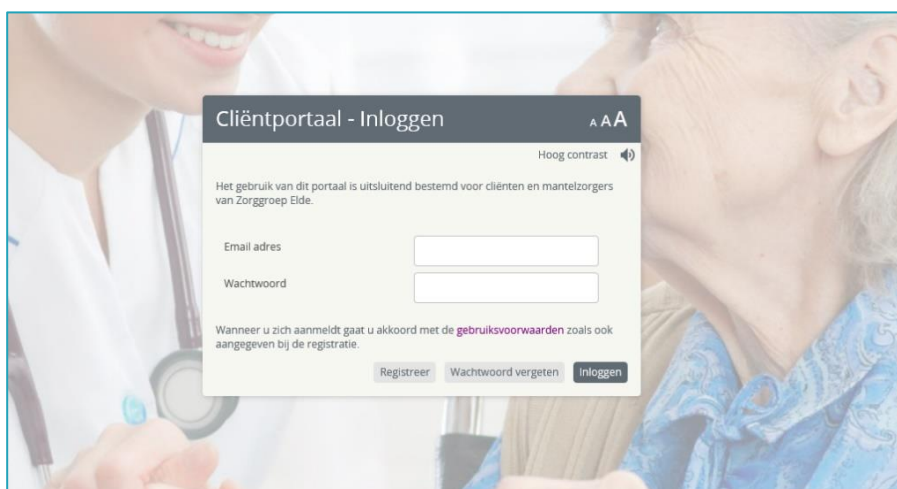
Cliëntportaal - Inloggen

A A A

Hoog contrast

Het gebruik van dit portaal is uitsluitend bestemd voor cliënten en mantelzorgers van Zorggroep Elde.

Email adres

Wachtwoord

Wanneer u zich aanmeldt gaat u akkoord met de gebruiksvoorwaarden zoals ook aangegeven bij de registratie.

Registreer Wachtwoord vergeten Inloggen